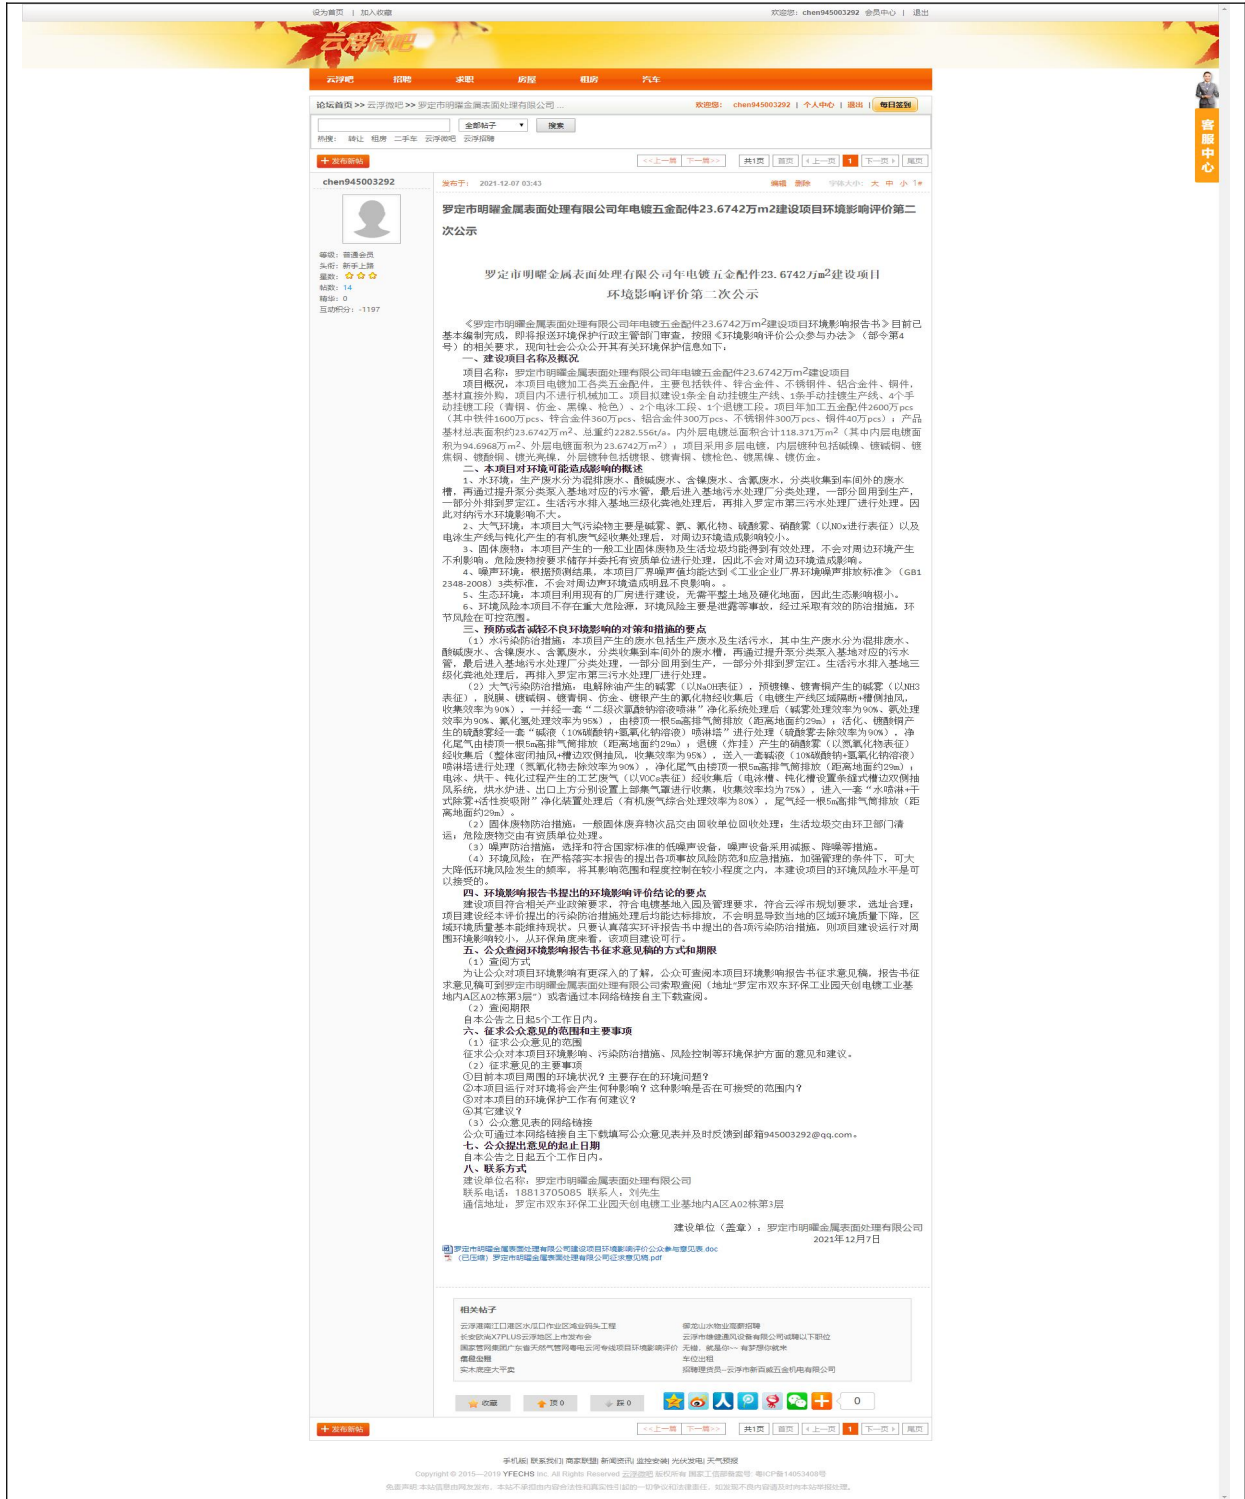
设为首页 | 加入收藏

欢迎您：chen945003292 会员中心 | 退出

云浮微吧

云浮吧 招聘 求职 房屋 租房 汽车

论坛首页 >> 云浮微吧 >> 罗定市明曜金属表面处理有限公司 ...

欢迎您：chen945003292 | 个人中心 | 退出 | 每日签到

全部帖子 搜索

热搜： 转让 租房 二手车 云浮微吧 云浮招聘

发布新帖

<<上一篇 下一篇>> 共1页 首页 上一页 1 下一页 尾页

chen945003292

等级：普通会员
头衔：新手上路
星数：
帖数：14
精华：0
互动积分：-1197

发布于： 2021-12-07 03:43

编辑 删除 字体大小：大 中 小 1#

罗定市明曜金属表面处理有限公司年电镀五金配件23.6742万m2建设项目环境影响评价第二次公示

罗定市明曜金属表面处理有限公司年电镀五金配件23.6742万m²建设项目环境影响评价第二次公示

《罗定市明曜金属表面处理有限公司年电镀五金配件23.6742万m²建设项目环境影响报告书》目前已基本编制完成，即将报送环境保护行政主管部门审查，按照《环境影响评价公众参与办法》（部令第4号）的相关要求，现向社会公众公开其有关环境保护信息如下：

一、建设项目名称及概况

项目名称：罗定市明曜金属表面处理有限公司年电镀五金配件23.6742万m²建设项目

项目概况，本项目电镀加工各类五金配件，主要包括铁件、锌合金件、不锈钢件、铝合金件、铜件，基材直接外购，项目内不进行机械加工。项目拟建设1条全自动挂镀生产线、1条手动挂镀生产线、4个手动挂镀工段（青铜、仿金、黑镍、枪色）、2个电泳工段、1个退镀工段。项目年加工五金配件2600万pcs（其中铁件1600万pcs、锌合金件360万pcs、铝合金件300万pcs、不锈钢件300万pcs、铜件40万pcs）；产品基材总表面积约23.6742万m²，总重约2282.556t/a。内外层电镀总面积合计118.371万m²（其中内层电镀面积为94.6968万m²，外层电镀面积为23.6742万m²）；项目采用多层电镀，内层镀种包括碱铜、镀碱铜、镀焦铜、镀酸铜、镀光亮镍，外层镀种包括镀铬、镀青铜、镀枪色、镀黑镍、镀仿金。

二、本项目对环境可能造成影响的概述

1、水环境，生产废水分为混排废水、酸碱废水、含镍废水、含氰废水，分类收集到车间外的废水槽，再通过提升泵分类泵入基地对应的污水管，最后进入基地污水处理厂分类处理，一部分回用到生产，一部分外排到罗定江。生活污水排入基地三级化粪池处理后，再排入罗定市第三污水处理厂进行处理。因此对纳污水环境影响不大。

2、大气环境，本项目大气污染物主要是碱雾、氨、氰化物、硫酸雾、硝酸雾（以NOx进行表征）以及电泳生产线与钝化产生的有机废气经收集处理后，对周边环境造成影响较小。

3、固体废物，本项目产生的一般工业固体废物及生活垃圾均能得到有效处理，不会对周边环境产生不利影响。危险废物按要求储存并委托有资质单位进行处理，因此不会对周边环境造成影响。

4、噪声环境，根据预测结果，本项目厂界噪声值均能达到《工业企业厂界环境噪声排放标准》（GB12348-2008）3类标准，不会对周边声环境造成明显不良影响。。

5、生态环境，本项目利用现有的厂房进行建设，无需平整土地及硬化地面，因此生态影响极小。

6、环境风险本项目不存在重大危险源，环境风险主要是泄露等事故，经过采取有效的防治措施，环节风险在可控范围。

三、预防或者减轻不良环境影响的对策和措施的要点

（1）水污染防治措施，本项目产生的废水包括生产废水及生活污水，其中生产废水分为混排废水、酸碱废水、含镍废水、含氰废水，分类收集到车间外的废水槽，再通过提升泵分类泵入基地对应的污水管，最后进入基地污水处理厂分类处理，一部分回用到生产，一部分外排到罗定江。生活污水排入基地三级化粪池处理后，再排入罗定市第三污水处理厂进行处理。

（2）大气污染防治措施，电解除油产生的碱雾（以NaOH表征），预镀镍、镀青铜产生的碱雾（以NH3表征），脱膜、镀碱铜、镀青铜、仿金、镀银产生的氰化物经收集后（电镀生产线区域隔断+槽侧抽风，收集效率为90%），一并经一套"二级次氯酸钠溶液喷淋"净化系统处理后（碱雾处理效率为90%、氨处理效率为90%、氰化氢处理效率为95%），由楼顶一根5m高排气筒排放（距离地面约29m）；活化、镀酸铜产生的硫酸雾经一套"碱液（10%硫酸钠+氢氧化钠溶液）喷淋塔"进行处理（硫酸雾去除效率为90%），净化尾气由楼顶一根5m高排气筒排放（距离地面约29m）；退镀（炸挂）产生的硝酸雾（以氮氧化物表征）经收集后（整体密闭抽风+槽边双侧抽风，收集效率为95%），进入一套碱液（10%硫酸钠+氢氧化钠溶液）喷淋塔进行处理（氮氧化物去除效率为90%），净化尾气由楼顶一根5m高排气筒排放（距离地面约29m）；电泳、烘干、钝化过程产生的工艺废气（以VOCs表征）经收集后（电泳槽、钝化槽设置条缝式槽边双侧抽风系统，烘水炉进、出口上方分别设置上部集气罩进行收集，收集效率均为75%），进入一套"水喷淋+干式除雾+活性炭吸附"净化装置处理后（有机废气综合处理效率为80%），尾气经一根5m高排气筒排放（距离地面约29m）。

（2）固体废物防治措施，一般固体废弃物交由回收单位回收处理；生活垃圾交由环卫部门清运；危险废物交由有资质单位处理。

（3）噪声防治措施，选择和符合国家标准的低噪声设备，噪声设备采用减振、降噪等措施。

（4）环境风险，在严格落实本报告的提出各项事故风险防范和应急措施，加强管理的条件下，可大大降低环境风险发生的频率，将其影响范围和程度控制在较小程度之内，本建设项目的环境风险水平是可以接受的。

四、环境影响报告书提出的环境影响评价结论的要点

建设项目符合相关产业政策要求，符合电镀基地入园及管理要求，符合云浮市规划要求，选址合理；项目建设经本评价提出的污染防治措施处理后均能达标排放，不会明显导致当地的区域环境质量下降，区域环境质量基本能维持现状。只要认真落实环评报告书中提出的各项污染防治措施，则项目建设运行对周围环境影响较小，从环保角度来看，该项目建设可行。

五、公众查阅环境影响报告书征求意见稿的方式和期限

（1）查阅方式

为让公众对项目环境影响有更深入的了解，公众可查阅本项目环境影响报告书征求意见稿，报告书征求意见稿可到罗定市明曜金属表面处理有限公司索取查阅（地址"罗定市双东环保工业园天创电镀工业基地内A区A02栋第3层"）或者通过本网络链接自主下载查阅。

（2）查阅期限

自本公告之日起5个工作日内。

六、征求公众意见的范围和主要事项

（1）征求公众意见的范围

征求公众对本项目环境影响、污染防治措施、风险控制等环境保护方面的意见和建议。

（2）征求意见的主要事项

①目前本项目周围的环境状况？主要存在的环境问题？

②本项目运行对环境将会产生何种影响？这种影响是否在可接受的范围内？

③对本项目的环境保护工作有何建议？

④其它建议？

（3）公众意见表的网络链接

公众可通过本网络链接自主下载填写公众意见表并及时反馈到邮箱945003292@qq.com。

七、公众提出意见的起止日期

自本公告之日起五个工作日内。

八、联系方式

建设单位名称：罗定市明曜金属表面处理有限公司

联系电话：18813705085 联系人：刘先生

通信地址：罗定市双东环保工业园天创电镀工业基地内A区A02栋第3层

建设单位（盖章）：罗定市明曜金属表面处理有限公司
2021年12月7日

罗定市明曜金属表面处理有限公司建设项目环境影响评价公众参与意见表.doc
（已压缩）罗定市明曜金属表面处理有限公司征求意见稿.pdf

相关帖子

云浮港南江口港区水涧口作业区堆业码头工程
长安欧尚X7PLUS云浮地区上市发布会
国家管网集团广东省天然气管网粤电云河专线项目环境影响评价
集群金融
实木房屋大平案
郁南山水物业高薪招聘
云浮市捷盛通风设备有限公司诚聘以下职位
无缘，就是你一 有梦想你就来
年位出租
招聘理货员--云浮市新百威五金机电有限公司

收藏 顶 0 踩 0 0

发布新帖

<<上一篇 下一篇>> 共1页 首页 上一页 1 下一页 尾页

手机版| 联系我们| 商家联盟| 新闻资讯| 监控安装| 光伏发电| 天气预报
Copyright © 2015—2019 YFECHS Inc. All Rights Reserved 云浮微吧 版权所有 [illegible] 粤ICP备14053408号
免责声明：本站信息由网友发布，本站不承担由内容合法性和真实性引起的一切争议和法律责任。如因第三方内容造成对本站带来损失。

客服中心